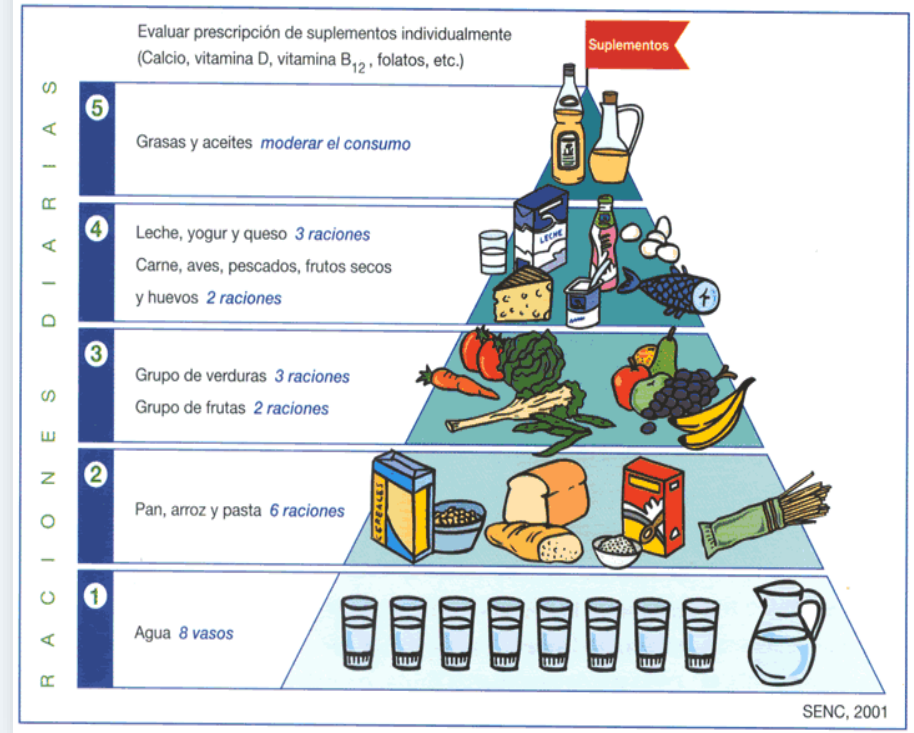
RACIONES DIARIAS

Evaluar prescripción de suplementos individualmente (Calcio, vitamina D, vitamina $B_{12}$, folatos, etc.)

Suplementos

5 Grasas y aceites *moderar el consumo*

4 Leche, yogur y queso *3 raciones*
Carne, aves, pescados, frutos secos y huevos *2 raciones*

LECHE

3 Grupo de verduras *3 raciones*
Grupo de frutas *2 raciones*

2 Pan, arroz y pasta *6 raciones*

CEREALES

1 Agua *8 vasos*

SENC, 2001